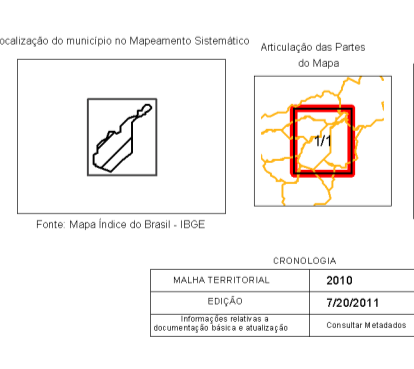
ocalização do município no Mapeamento Sistemático

Fonte: Mapa Índice do Brasil - IBGE

Articulação das Partes do Mapa

1/1

CRONOLOGIA

| MALHA TERRITORIAL | 2010 |
|---|---|
| EDIÇÃO | 7/20/2011 |
| Informações relativas a documentação básica e atualização | Consultar Metadados |